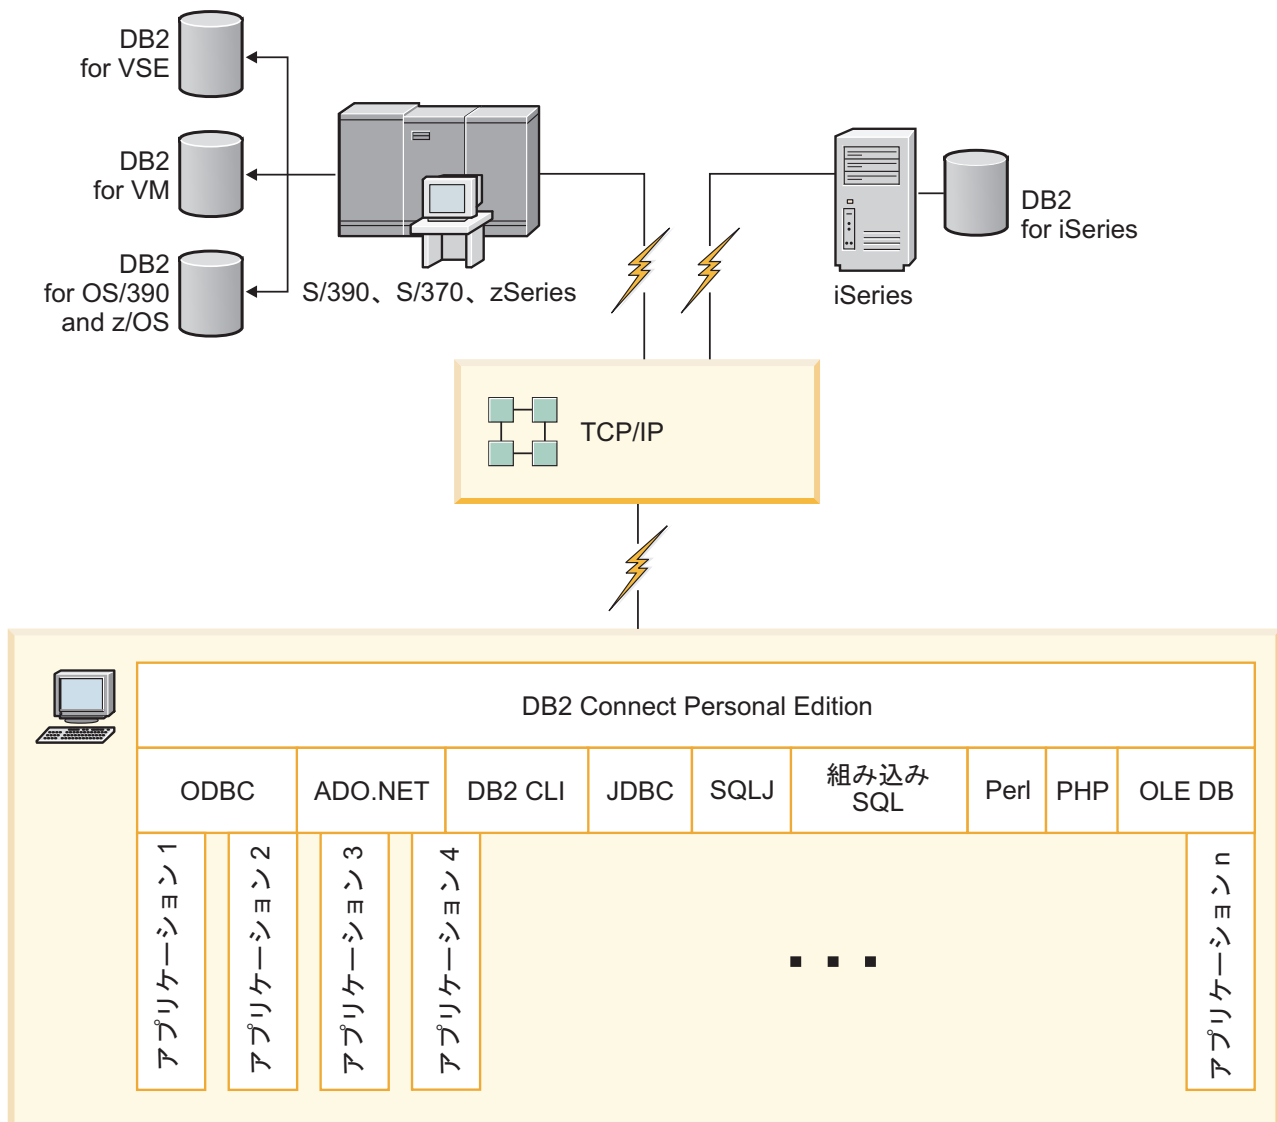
DB2 for VSE

DB2 for VM

DB2 for OS/390 and z/OS

S/390、S/370、zSeries

iSeries

DB2 for iSeries

TCP/IP

DB2 Connect Personal Edition

| ODBC | ADO.NET | DB2 CLI | JDBC | SQLJ | 組み込み SQL | Perl | PHP | OLE DB |
|---|---|---|---|---|---|---|---|---|

アプリケーション 1

アプリケーション 2

アプリケーション 3

アプリケーション 4

...

アプリケーション n